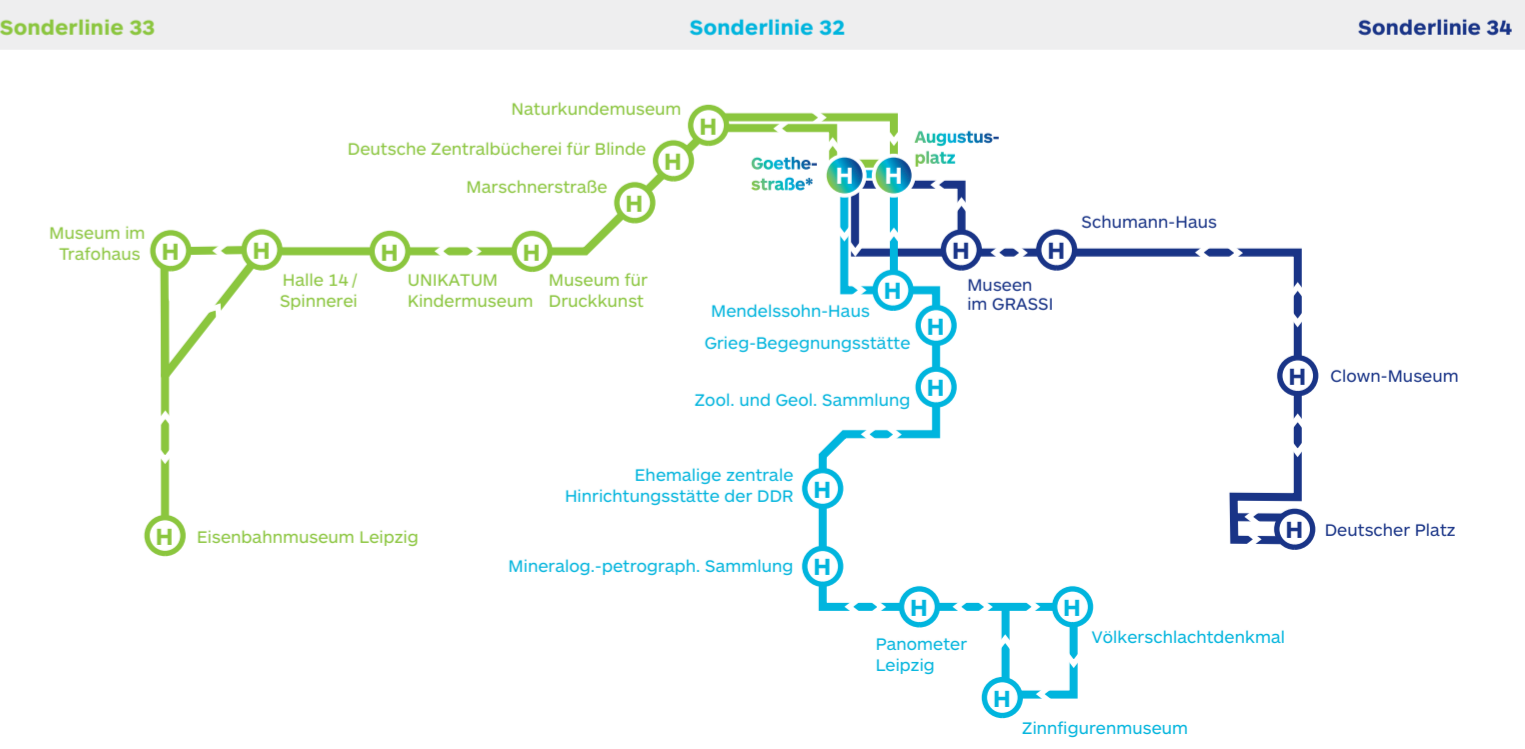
Sonderlinie 33

Sonderlinie 32

Sonderlinie 34

Naturkundemuseum

Deutsche Zentralbücherei für Blinde

Marschnerstraße

Museum im Trafohaus

Halle 14 / Spinnerei

UNIKATUM Kindermuseum

Museum für Druckkunst

Eisenbahnmuseum Leipzig

Goethestraße*

Augustusplatz

Schumann-Haus

Museen im GRASSI

Mendelssohn-Haus

Grieg-Begegnungsstätte

Zool. und Geol. Sammlung

Ehemalige zentrale Hinrichtungsstätte der DDR

Mineralog.-petrograph. Sammlung

Panometer Leipzig

Völkerschlachtdenkmal

Zinnfigurenmuseum

Clown-Museum

Deutscher Platz